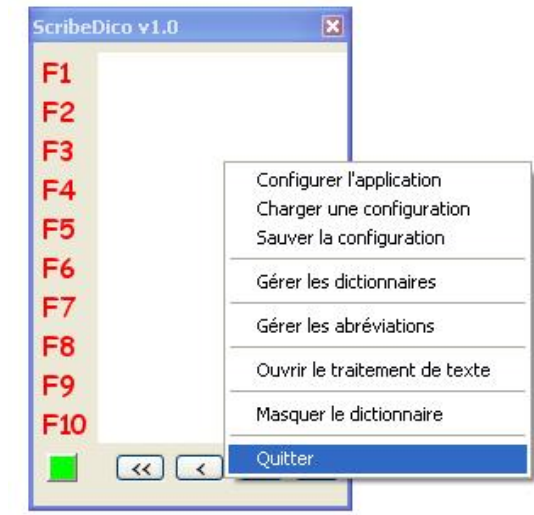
ScribeDico v1.0

F1
F2
F3
F4
F5
F6
F7
F8
F9
F10

<<
<

Configurer l'application
Charger une configuration
Sauver la configuration
Gérer les dictionnaires
Gérer les abréviations
Ouvrir le traitement de texte
Masquer le dictionnaire
Quitter